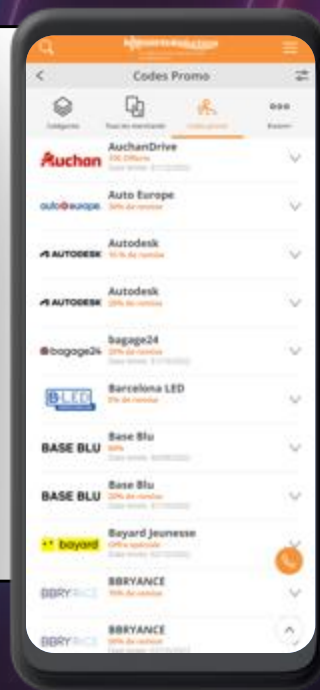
Codes Promo

Catégories

Tous les marchands

Codes promo

Bonjour

Auchan
AuchanDrive
10€ Offerts
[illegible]

autoeurope
Auto Europe
30% de remise

AUTODESK
Autodesk
10 % de remise

AUTODESK
Autodesk
20% de remise

bagage24
bagage24
20% de remise
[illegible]

B-LED
Barcelona LED
5% de remise

BASE BLU
Base Blu
50%
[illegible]

BASE BLU
Base Blu
20% de remise
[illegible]

bayard
Bayard Jeunesse
Offre spéciale
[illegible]

BBRYANCE
BBRYANCE
70% de remise

BBRYANCE
BBRYANCE
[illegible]